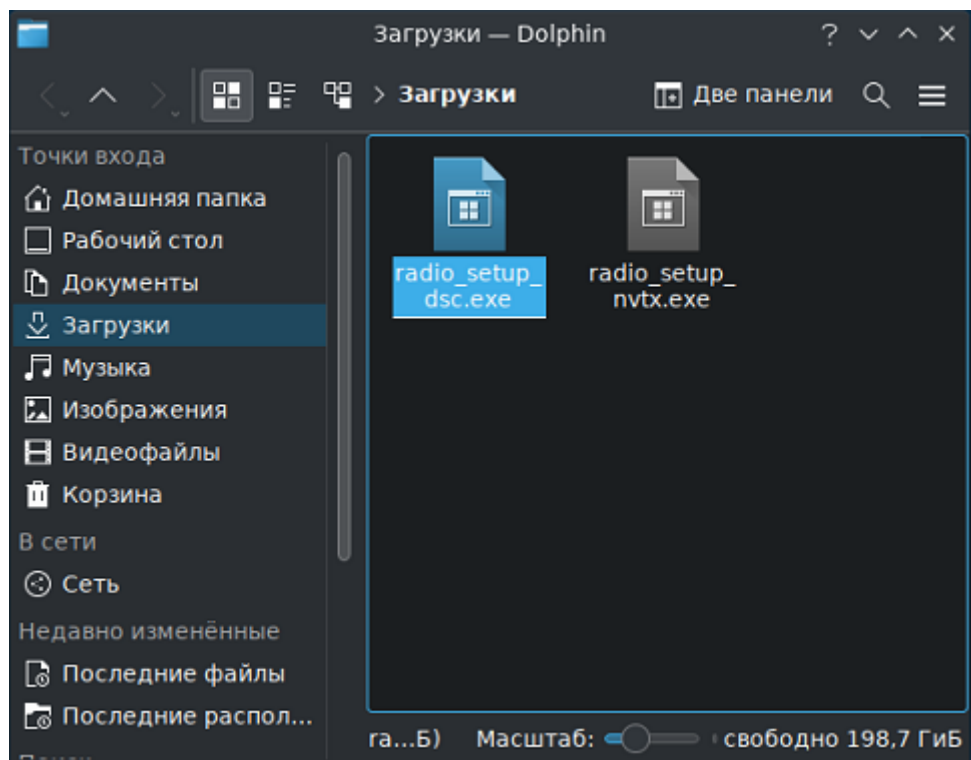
Загрузки — Dolphin

? ⌄ ^ ×

> Загрузки

Две панели

Точки входа
Домашняя папка
Рабочий стол
Документы
Загрузки
Музыка
Изображения
Видеофайлы
Корзина
В сети
Сеть
Недавно изменённые
Последние файлы
Последние распол...

radio_setup_dsc.exe

radio_setup_nvtx.exe

га...Б) Масштаб: свободно 198,7 ГиБ